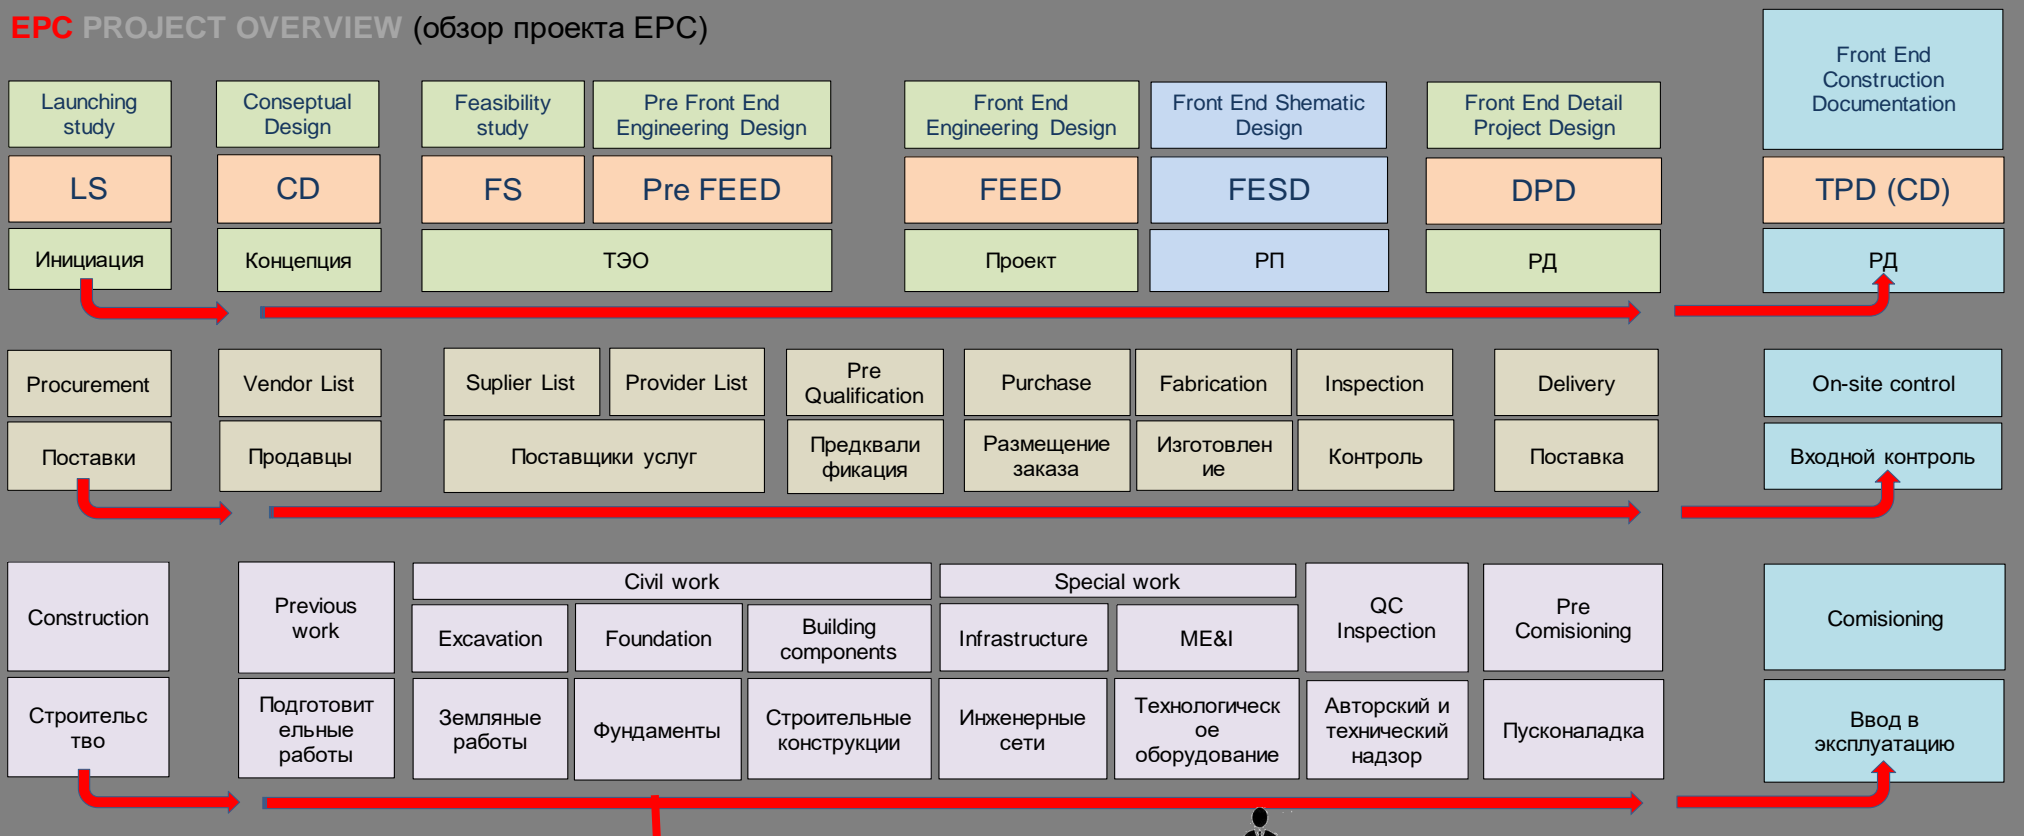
EPC PROJECT OVERVIEW (обзор проекта EPC)

Launching study
LS
Инициация

Conseptual Design
CD
Концепция

Feasibility study
FS

Pre Front End Engineering Design
Pre FEED

ТЭО

Front End Engineering Design
FEED
Проект

Front End Shematic Design
FESD
РП

Front End Detail Project Design
DPD
РД

Front End Construction Documentation
TPD (CD)
РД

Procurement
Поставки

Vendor List
Продавцы

Suplier List

Provider List

Поставщики услуг

Pre Qualification
Предквалификация

Purchase
Размещение заказа

Fabrication
Изготовление

Inspection
Контроль

Delivery
Поставка

On-site control
Входной контроль

Construction
Строительство

Previous work
Подготовительные работы

Civil work

Excavation
Земляные работы

Foundation
Фундаменты

Building components
Строительные конструкции

Special work

Infrastructure
Инженерные сети

ME&I
Технологическое оборудование

QC Inspection
Авторский и технический надзор

Pre Comisioning
Пусконаладка

Comisioning
Ввод в эксплуатацию